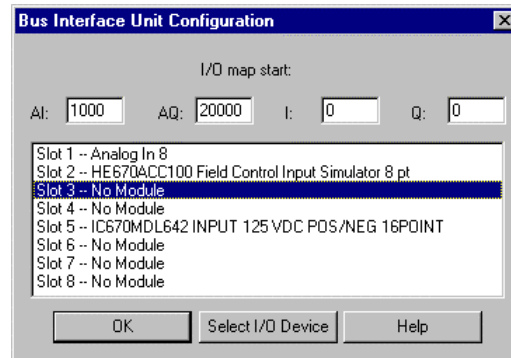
Bus Interface Unit Configuration

I/O map start:

AI: 1000 AQ: 20000 I: 0 Q: 0

Slot 1 -- Analog In 8
Slot 2 -- HE670ACC100 Field Control Input Simulator 8 pt
Slot 3 -- No Module
Slot 4 -- No Module
Slot 5 -- IC670MDL642 INPUT 125 VDC POS/NEG 16POINT
Slot 6 -- No Module
Slot 7 -- No Module
Slot 8 -- No Module

OK Select I/O Device Help